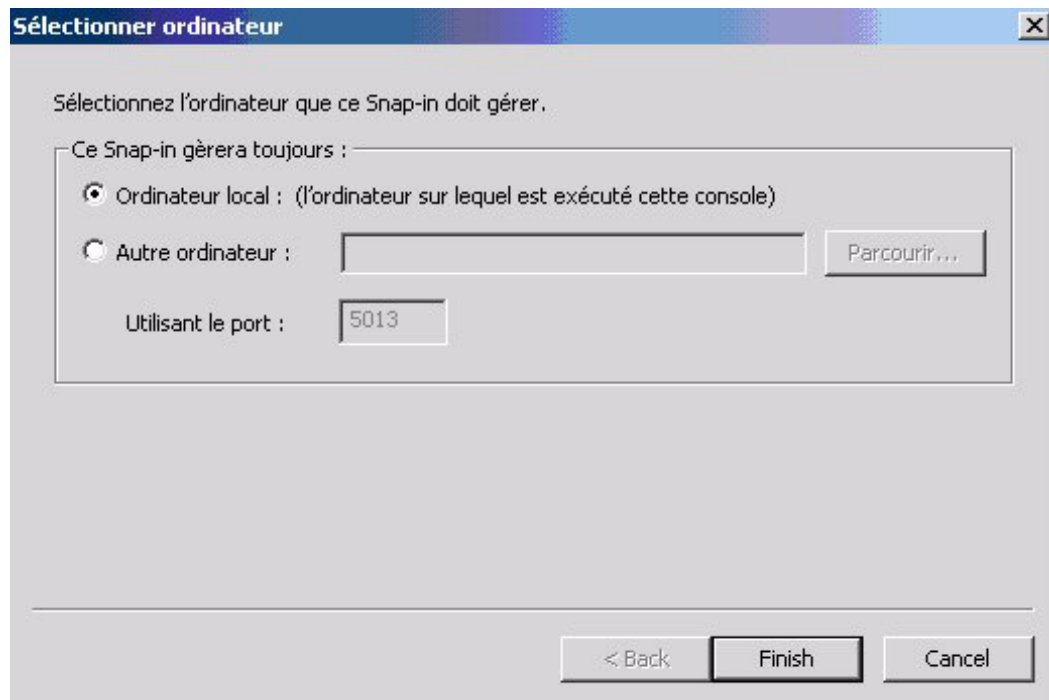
Sélectionner ordinateur

Sélectionnez l'ordinateur que ce Snap-in doit gérer.

Ce Snap-in gèrera toujours :

Ordinateur local : (l'ordinateur sur lequel est exécuté cette console)

Autre ordinateur :

Parcourir...

Utilisant le port : 5013

< Back

Finish

Cancel